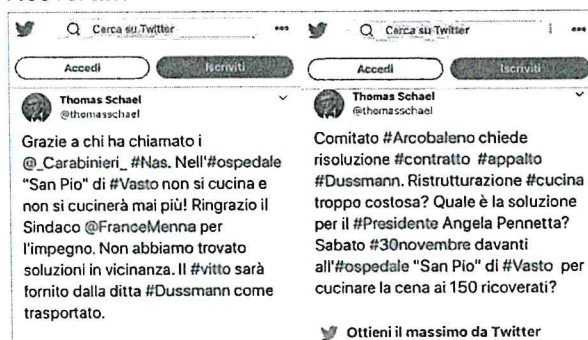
Q Cerca su Twitter

Accedi

Iscriviti

Thomas Schael
@thomasschael

Grazie a chi ha chiamato i @_Carabinieri_ #Nas. Nell'#ospedale "San Pio" di #Vasto non si cucina e non si cucinerà mai più! Ringrazio il Sindaco @FranceMenna per l'impegno. Non abbiamo trovato soluzioni in vicinanza. Il #vitto sarà fornito dalla ditta #Dussmann come trasportato.

Q Cerca su Twitter

Accedi

Iscriviti

Thomas Schael
@thomasschael

Comitato #Arcobaleno chiede risoluzione #contratto #appalto #Dussmann. Ristrutturazione #cucina troppo costosa? Quale è la soluzione per il #Presidente Angela Pennetta? Sabato #30novembre davanti all'#ospedale "San Pio" di #Vasto per cucinare la cena ai 150 ricoverati?

Ottieni il massimo da Twitter